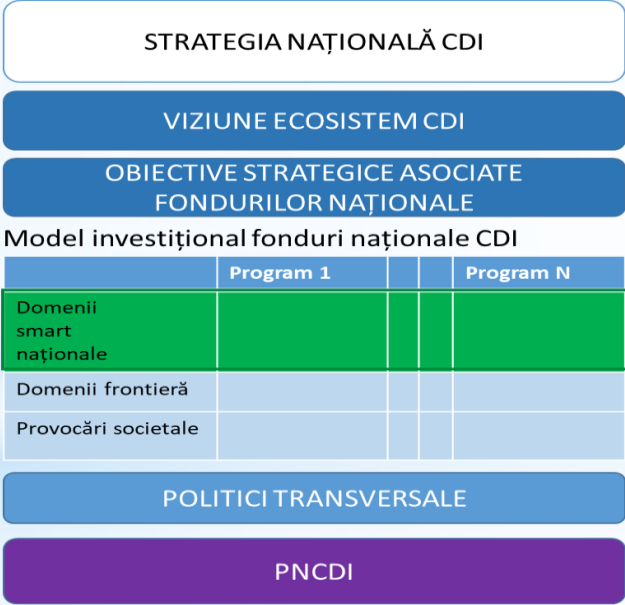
STRATEGIA NAȚIONALĂ CDI

VIZIUNE ECOSISTEM CDI

OBIECTIVE STRATEGICE ASOCIATE FONDURILOR NAȚIONALE

Model investițional fonduri naționale CDI

| | Program 1 | | | Program N |
|---|---|---|---|---|
| Domenii smart naționale | | | | |
| Domenii frontieră | | | | |
| Provocări societale | | | | |

POLITICI TRANSVERSALE

PNCDI